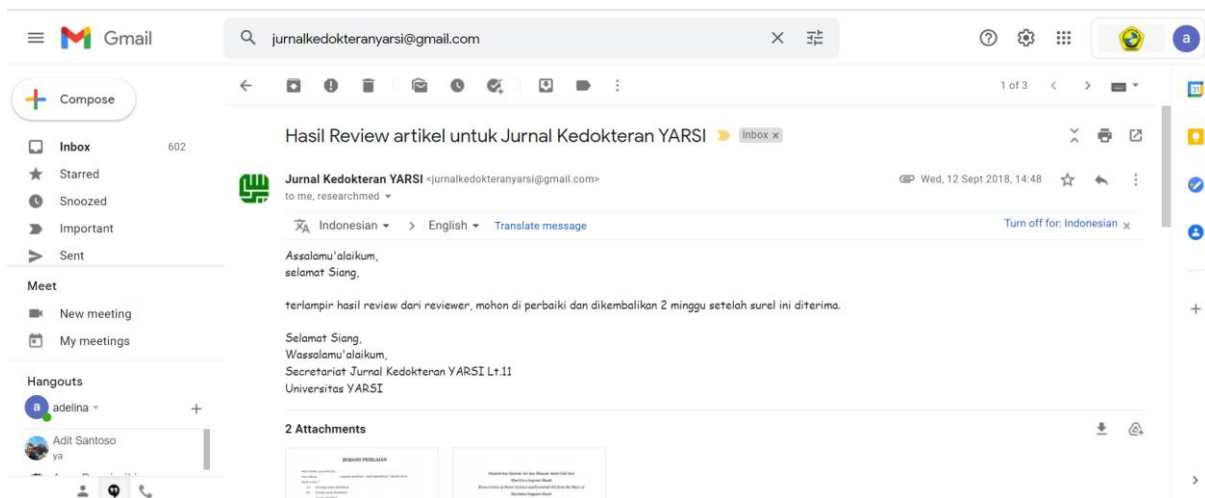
Gmail

jurnalkedokteranyarsi@gmail.com

Compose

Inbox 602
Starred
Snoozed
Important
Sent

Meet
New meeting
My meetings

Hangouts
adelina
Adit Santoso
ya

1 of 3

Hasil Review artikel untuk Jurnal Kedokteran YARSI Inbox ×

Jurnal Kedokteran YARSI <jurnalkedokteranyarsi@gmail.com>
to me, researchmed
Wed, 12 Sept 2018, 14:48

Indonesian > English Translate message
Turn off for: Indonesian ×

Assalamu'alaikum,
selamat Siang,

terlampir hasil review dari reviewer, mohon di perbaiki dan dikembalikan 2 minggu setelah surel ini diterima.

Selamat Siang,
Wassalamu'alaikum,
Secretariat Jurnal Kedokteran YARSI Lt.11
Universitas YARSI

2 Attachments